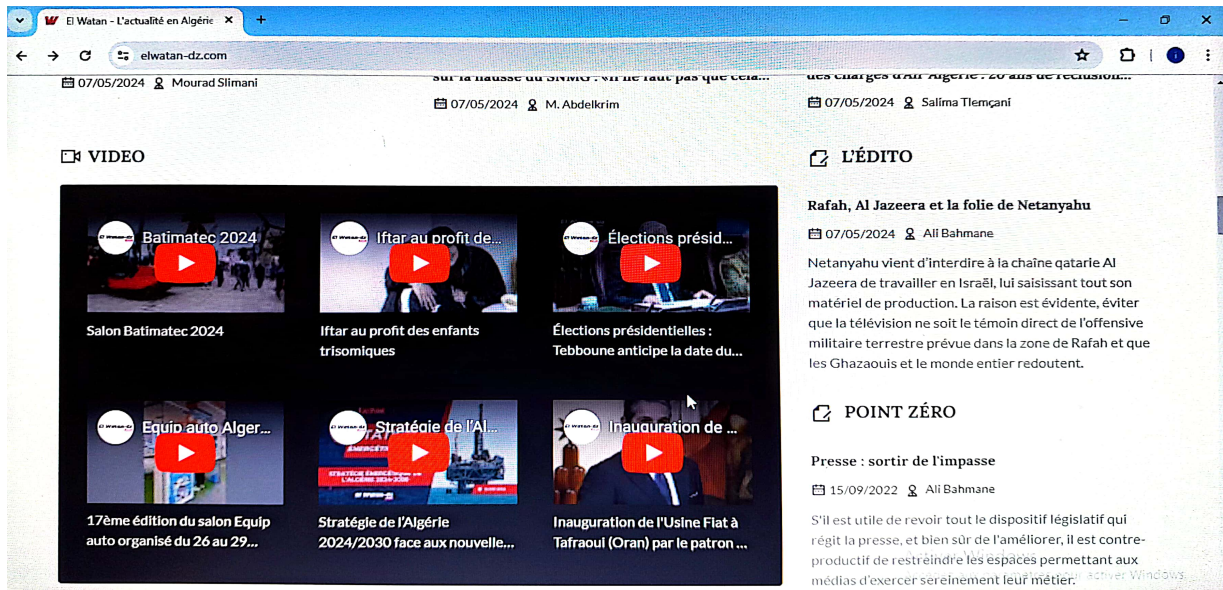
El Watan - L'actualité en Algérie ×
+
elwatan-dz.com

07/05/2024 Mourad Slimani

sur la hausse du SNMG : «Il ne faut pas que cela...
07/05/2024 M. Abdelkrim

des charges d'Air Algérie : 20 ans de réclusion...
07/05/2024 Salima Tlemçani

VIDEO

Batimatec 2024
Salon Batimatec 2024

Iftar au profit de...
Iftar au profit des enfants trisomiques

Élections présid...
Élections présidentielles : Tebboune anticipe la date du...

Equip auto Alger...
17ème édition du salon Equip auto organisé du 26 au 29...

Stratégie de l'Al...
Stratégie de l'Algérie 2024/2030 face aux nouvelle...

Inauguration de ...
Inauguration de l'Usine Fiat à Tafraoui (Oran) par le patron ...

L'ÉDITO

Rafah, Al Jazeera et la folie de Netanyahu

07/05/2024 Ali Bahmane

Netanyahu vient d'interdire à la chaîne qatarie Al Jazeera de travailler en Israël, lui saisissant tout son matériel de production. La raison est évidente, éviter que la télévision ne soit le témoin direct de l'offensive militaire terrestre prévue dans la zone de Rafah et que les Ghazaouis et le monde entier redoutent.

POINT ZÉRO

Presse : sortir de l'impasse

15/09/2022 Ali Bahmane

S'il est utile de revoir tout le dispositif législatif qui régit la presse, et bien sûr de l'améliorer, il est contre-productif de restreindre les espaces permettant aux médias d'exercer sereinement leur métier.

Activer Windows